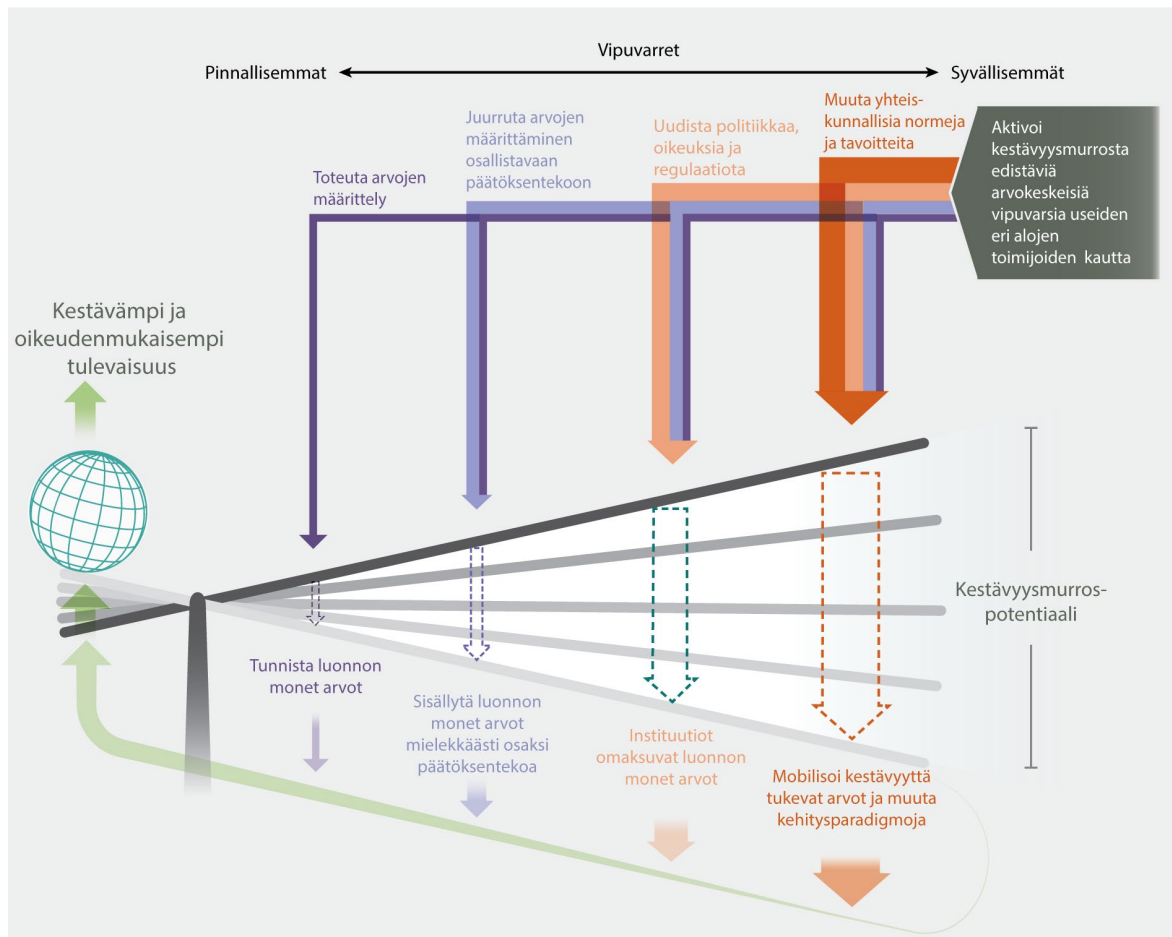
Vipuvarret

Pinnallisemmat

Syvällisemmät

Toteuta arvojen määrittely

Juurruta arvojen määrittäminen osallistavaan päätöksentekoon

Uudista politiikkaa, oikeuksia ja regulaatiota

Muuta yhteiskunnallisia normeja ja tavoitteita

Aktivoi kestävyysmurrosta edistäviä arvokeskeisiä vipuvarsia useiden eri alojen toimijoiden kautta

Kestävämpi ja oikeudenmukaisempi tulevaisuus

Kestävyysmurros-potentiaali

Tunnista luonnon monet arvot

Sisällytä luonnon monet arvot mielekkäästi osaksi päätöksentekoa

Instituutiot omaksuvat luonnon monet arvot

Mobilisoi kestävyyttä tukevat arvot ja muuta kehitysparadigmoja